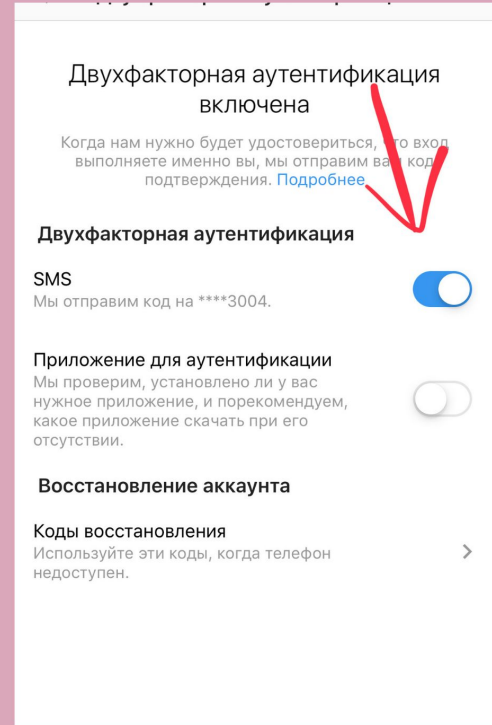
Двухфакторная аутентификация включена

Когда нам нужно будет удостовериться, что вход выполняете именно вы, мы отправим вам код подтверждения. Подробнее

Двухфакторная аутентификация

SMS
Мы отправим код на ****3004.

Приложение для аутентификации
Мы проверим, установлено ли у вас нужное приложение, и порекомендуем, какое приложение скачать при его отсутствии.

Восстановление аккаунта

Коды восстановления
Используйте эти коды, когда телефон недоступен.